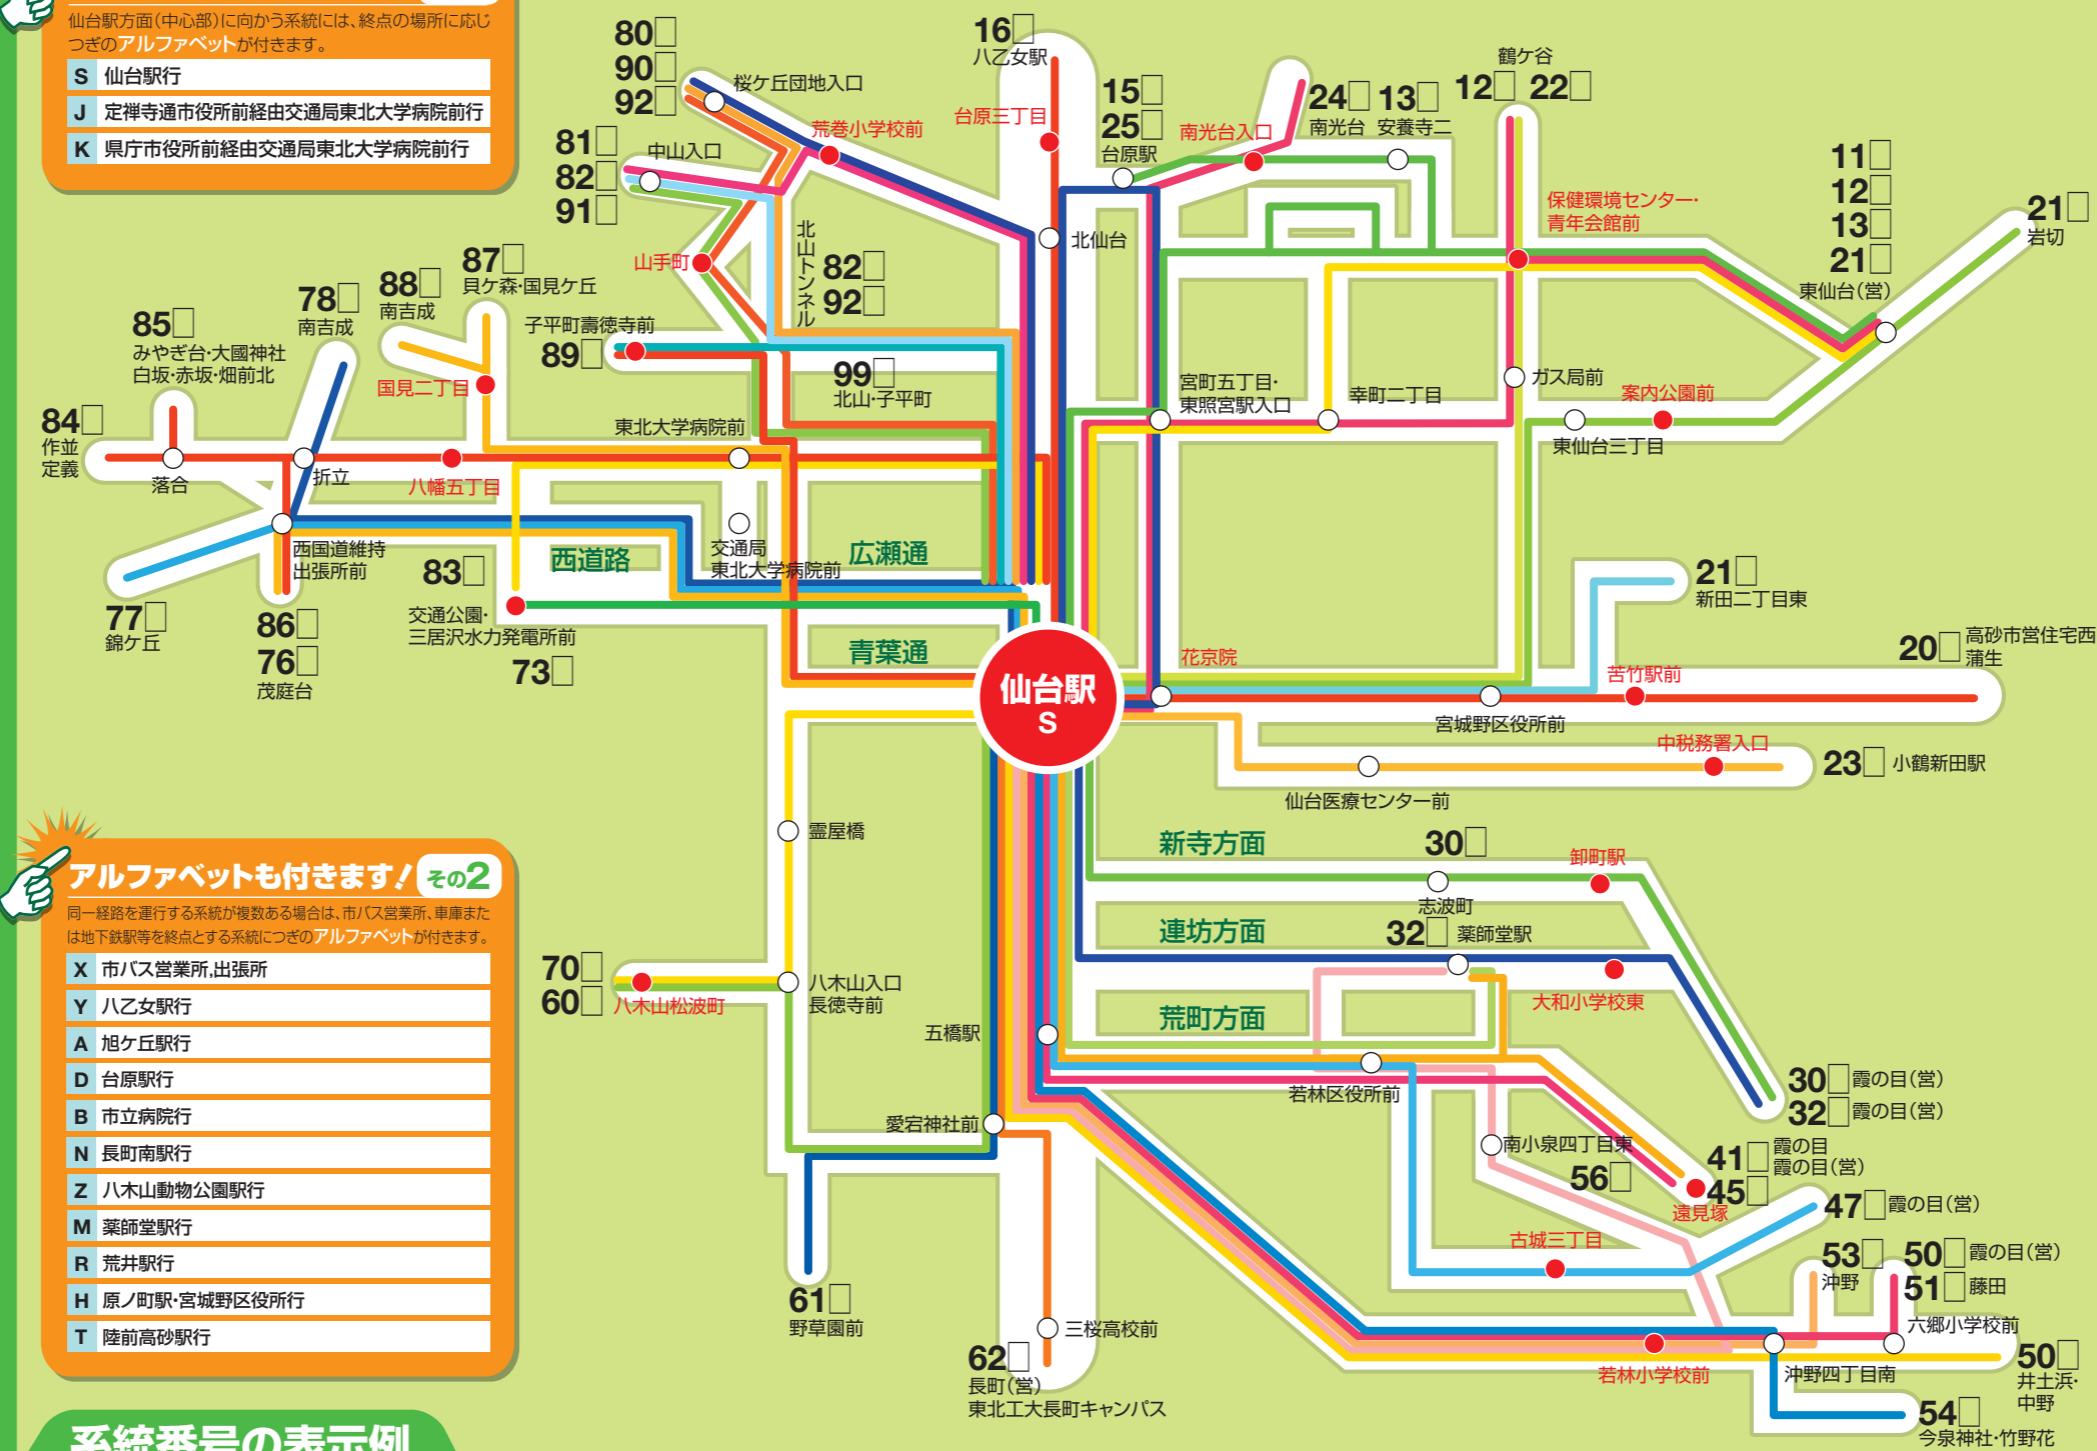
仙台駅方面(中心部)に向かう系統には、終点の場所に応じつぎのアルファベットが付きます。

| S | 仙台駅行 |
|---|---|
| J | 定禅寺通市役所前経由交通局東北大学病院前行 |
| K | 県庁市役所前経由交通局東北大学病院前行 |

80□ 90□ 92□ 桜ケ丘団地入口 荒巻小学校前
16□ 八乙女駅 台原三丁目
15□ 25□ 台原駅 南光台入口
24□ 南光台 13□ 安養寺二
鶴ケ谷 12□ 22□
81□ 82□ 91□ 中山入口
北山トンネル 82□ 92□
山手町
保健環境センター・青年会館前
11□ 12□ 13□ 21□ 東仙台(営)
21□ 岩切
北仙台
87□ 貝ケ森・国見ケ丘
88□ 南吉成
78□ 南吉成
85□ みやぎ台・大國神社 白坂・赤坂・畑前北
子平町壽徳寺前 89□
国見二丁目
99□ 北山・子平町
宮町五丁目・東照宮駅入口
幸町二丁目
ガス局前
案内公園前
東仙台三丁目
84□ 作並 定義
落合 折立 八幡五丁目
東北大学病院前
交通局 東北大学病院前
西国道維持出張所前
西道路 広瀬通
77□ 錦ケ丘
86□ 76□ 茂庭台
83□
交通公園・三居沢水力発電所前
73□
青葉通
仙台駅 S
21□ 新田二丁目東
20□ 高砂市営住宅西 蒲生
花京院
苦竹駅前
宮城野区役所前
中税務署入口
23□ 小鶴新田駅
仙台医療センター前
霊屋橋
新寺方面 30□
卸町駅
志波町
連坊方面 32□ 薬師堂駅
荒町方面
大和小学校東

アルファベットも付きます! その2
同一経路を運行する系統が複数ある場合は、市バス営業所、車庫または地下鉄駅等を終点とする系統につぎのアルファベットが付きます。

| X | 市バス営業所,出張所 |
|---|---|
| Y | 八乙女駅行 |
| A | 旭ケ丘駅行 |
| D | 台原駅行 |
| B | 市立病院行 |
| N | 長町南駅行 |
| Z | 八木山動物公園駅行 |
| M | 薬師堂駅行 |
| R | 荒井駅行 |
| H | 原ノ町駅・宮城野区役所行 |
| T | 陸前高砂駅行 |

70□ 60□ 八木山松波町
八木山入口 長徳寺前
五橋駅
若林区役所前
30□ 霞の目(営)
32□ 霞の目(営)
南小泉四丁目東
56□
41□ 霞の目 45□ 霞の目(営)
遠見塚
47□ 霞の目(営)
愛宕神社前
古城三丁目
53□ 沖野
50□ 霞の目(営)
51□ 藤田
六郷小学校前
61□ 野草園前
三桜高校前
62□ 長町(営) 東北工大長町キャンパス
若林小学校前
沖野四丁目南
50□ 井土浜・中野
54□ 今泉神社・竹野花

系統番号の表示例